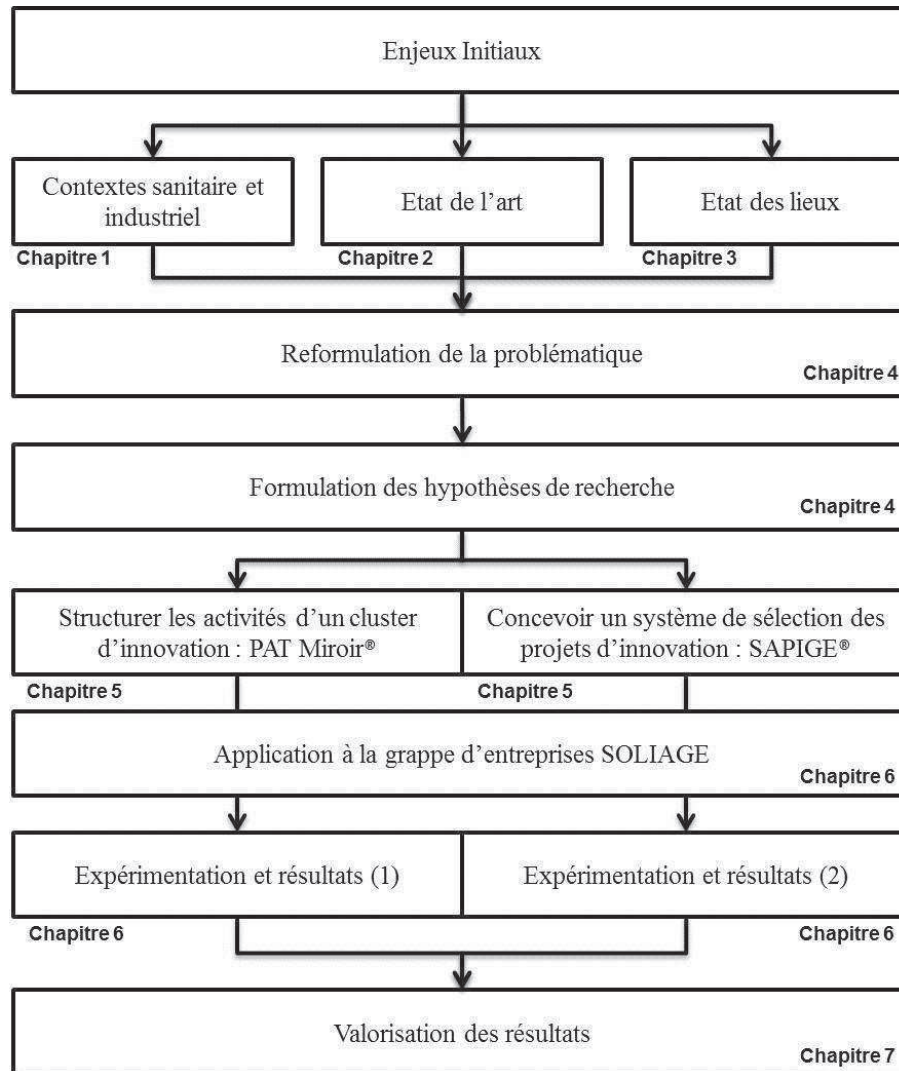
Enjeux Initiaux

Contextes sanitaire et industriel

Chapitre 1

Etat de l'art

Chapitre 2

Etat des lieux

Chapitre 3

Reformulation de la problématique

Chapitre 4

Formulation des hypothèses de recherche

Chapitre 4

Structurer les activités d'un cluster d'innovation : PAT Miroir®

Chapitre 5

Concevoir un système de sélection des projets d'innovation : SAPIGE®

Chapitre 5

Application à la grappe d'entreprises SOLIAGE

Chapitre 6

Expérimentation et résultats (1)

Chapitre 6

Expérimentation et résultats (2)

Chapitre 6

Valorisation des résultats

Chapitre 7